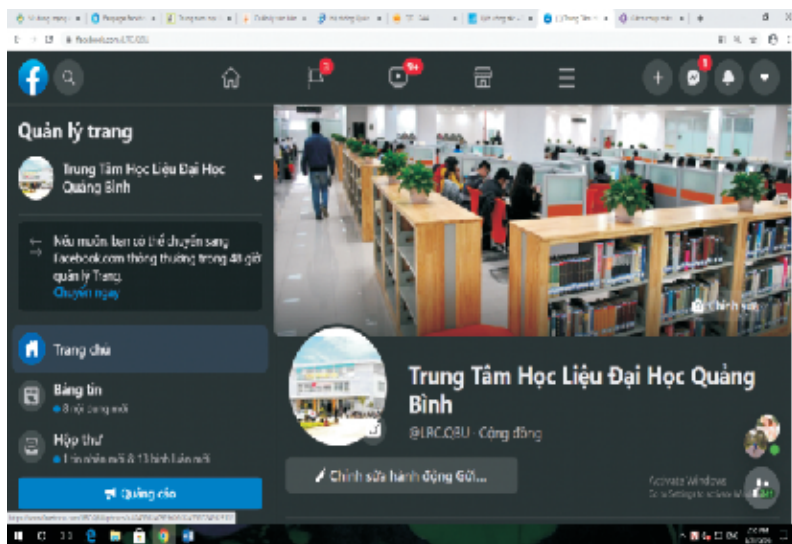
facebook.com/LRC.QBU

9+

Quản lý trang

Trung Tâm Học Liệu Đại Học Quảng Bình

Nếu muốn bạn có thể chuyển sang facebook.com thông thường trong 48 giờ quản lý Trang.

Chuyển ngay

Trang chủ

Bảng tin

8 nội dung mới

Hộp thư

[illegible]

Quảng cáo

Chỉnh sửa

Trung Tâm Học Liệu Đại Học Quảng Bình

@LRC.QBU · Cộng đồng

Chỉnh sửa hành động Gửi...

Activate Windows

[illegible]